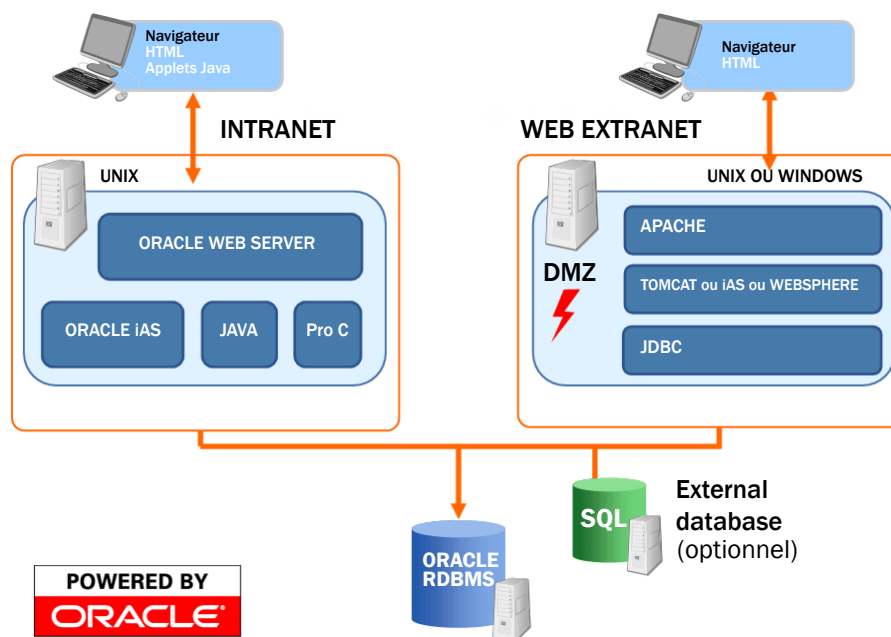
Navigateur
HTML
Applets Java

Navigateur
HTML

INTRANET

WEB EXTRANET

UNIX

ORACLE WEB SERVER

ORACLE iAS

JAVA

Pro C

UNIX OU WINDOWS

APACHE

DMZ

TOMCAT ou iAS ou WEBSPHERE

JDBC

SQL

External database (optionnel)

ORACLE RDBMS

POWERED BY
ORACLE®